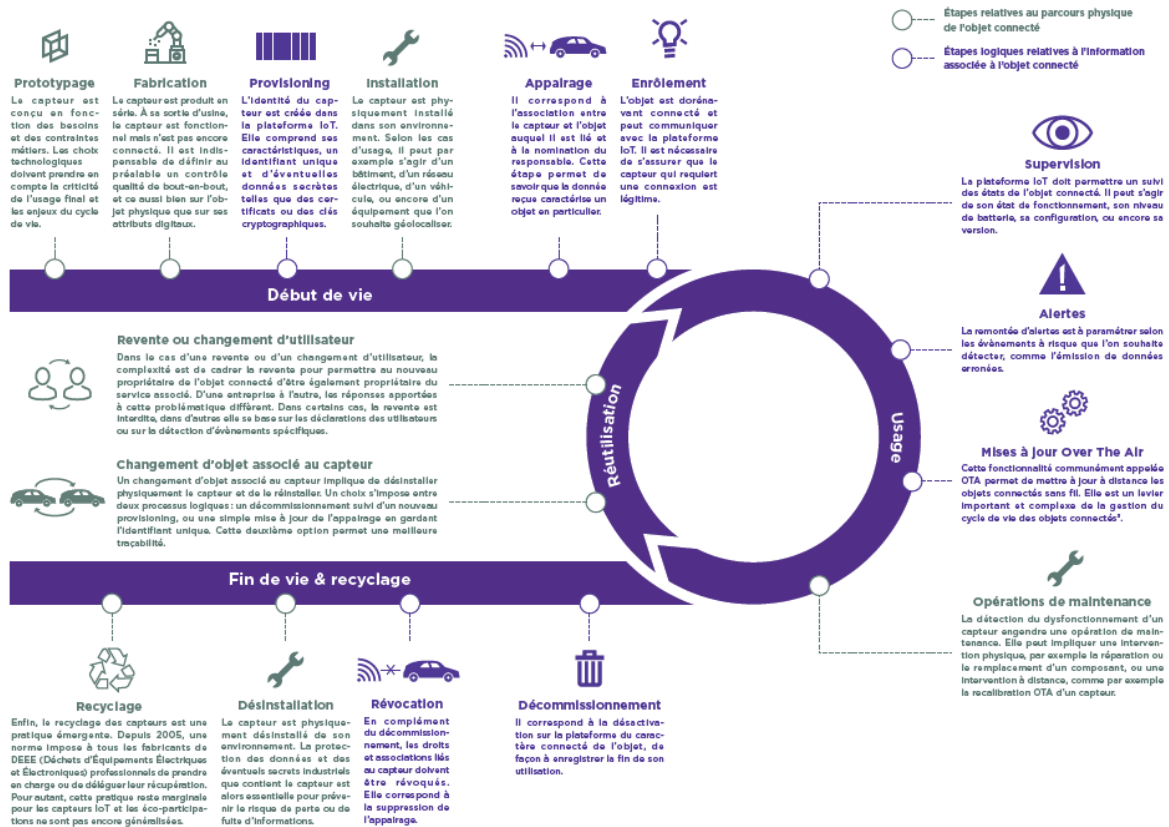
Étapes relatives au parcours physique de l'objet connecté

Étapes logiques relatives à l'information associée à l'objet connecté

Prototypage
Le capteur est conçu en fonction des besoins et des contraintes métiers. Les choix technologiques doivent prendre en compte la criticité de l'usage final et les enjeux du cycle de vie.

Fabrication
Le capteur est produit en série. À sa sortie d'usine, le capteur est fonctionnel mais n'est pas encore connecté. Il est indispensable de définir au préalable un contrôle qualité de bout-en-bout, et ce aussi bien sur l'objet physique que sur ses attributs digitaux.

Provisioning
L'identité du capteur est créée dans la plateforme IoT. Elle comprend ses caractéristiques, un identifiant unique et d'éventuelles données secrètes telles que des certificats ou des clés cryptographiques.

Installation
Le capteur est physiquement installé dans son environnement. Selon les cas d'usage, il peut par exemple s'agir d'un bâtiment, d'un réseau électrique, d'un véhicule, ou encore d'un équipement que l'on souhaite géolocaliser.

Appairage
Il correspond à l'association entre le capteur et l'objet auquel il est lié et à la nomination du responsable. Cette étape permet de savoir que la donnée reçue caractérise un objet en particulier.

Enrôlement
L'objet est dorénavant connecté et peut communiquer avec la plateforme IoT. Il est nécessaire de s'assurer que le capteur qui requiert une connexion est légitime.

Supervision
La plateforme IoT doit permettre un suivi des états de l'objet connecté. Il peut s'agir de son état de fonctionnement, son niveau de batterie, sa configuration, ou encore sa version.

Début de vie

Alertes
La remontée d'alertes est à paramétrer selon les évènements à risque que l'on souhaite détecter, comme l'émission de données erronées.

Revente ou changement d'utilisateur
Dans le cas d'une revente ou d'un changement d'utilisateur, la complexité est de cadrer la revente pour permettre au nouveau propriétaire de l'objet connecté d'être également propriétaire du service associé. D'une entreprise à l'autre, les réponses apportées à cette problématique diffèrent. Dans certains cas, la revente est interdite, dans d'autres elle se base sur les déclarations des utilisateurs ou sur la détection d'évènements spécifiques.

Réutilisation

Usage

Mises à jour Over The Air
Cette fonctionnalité communément appelée OTA permet de mettre à jour à distance les objets connectés sans fil. Elle est un levier important et complexe de la gestion du cycle de vie des objets connectés².

Changement d'objet associé au capteur
Un changement d'objet associé au capteur implique de désinstaller physiquement le capteur et de le réinstaller. Un choix s'impose entre deux processus logiques : un décommissionnement suivi d'un nouveau provisioning, ou une simple mise à jour de l'appairage en gardant l'identifiant unique. Cette deuxième option permet une meilleure traçabilité.

Fin de vie & recyclage

Opérations de maintenance
La détection du dysfonctionnement d'un capteur engendre une opération de maintenance. Elle peut impliquer une intervention physique, par exemple la réparation ou le remplacement d'un composant, ou une intervention à distance, comme par exemple la recalibration OTA d'un capteur.

Recyclage
Enfin, le recyclage des capteurs est une pratique émergente. Depuis 2005, une norme impose à tous les fabricants de DEEE (Déchets d'Equipements Électriques et Électroniques) professionnels de prendre en charge ou de déléguer leur récupération. Pour autant, cette pratique reste marginale pour les capteurs IoT et les éco-participations ne sont pas encore généralisées.

Désinstallation
Le capteur est physiquement désinstallé de son environnement. La protection des données et des éventuels secrets industriels que contient le capteur est alors essentielle pour prévenir le risque de perte ou de fuite d'informations.

Révocation
En complément du décommissionnement, les droits et associations liés au capteur doivent être révoqués. Elle correspond à la suppression de l'appairage.

Décommissionnement
Il correspond à la désactivation sur la plateforme du caractère connecté de l'objet, de façon à enregistrer la fin de son utilisation.